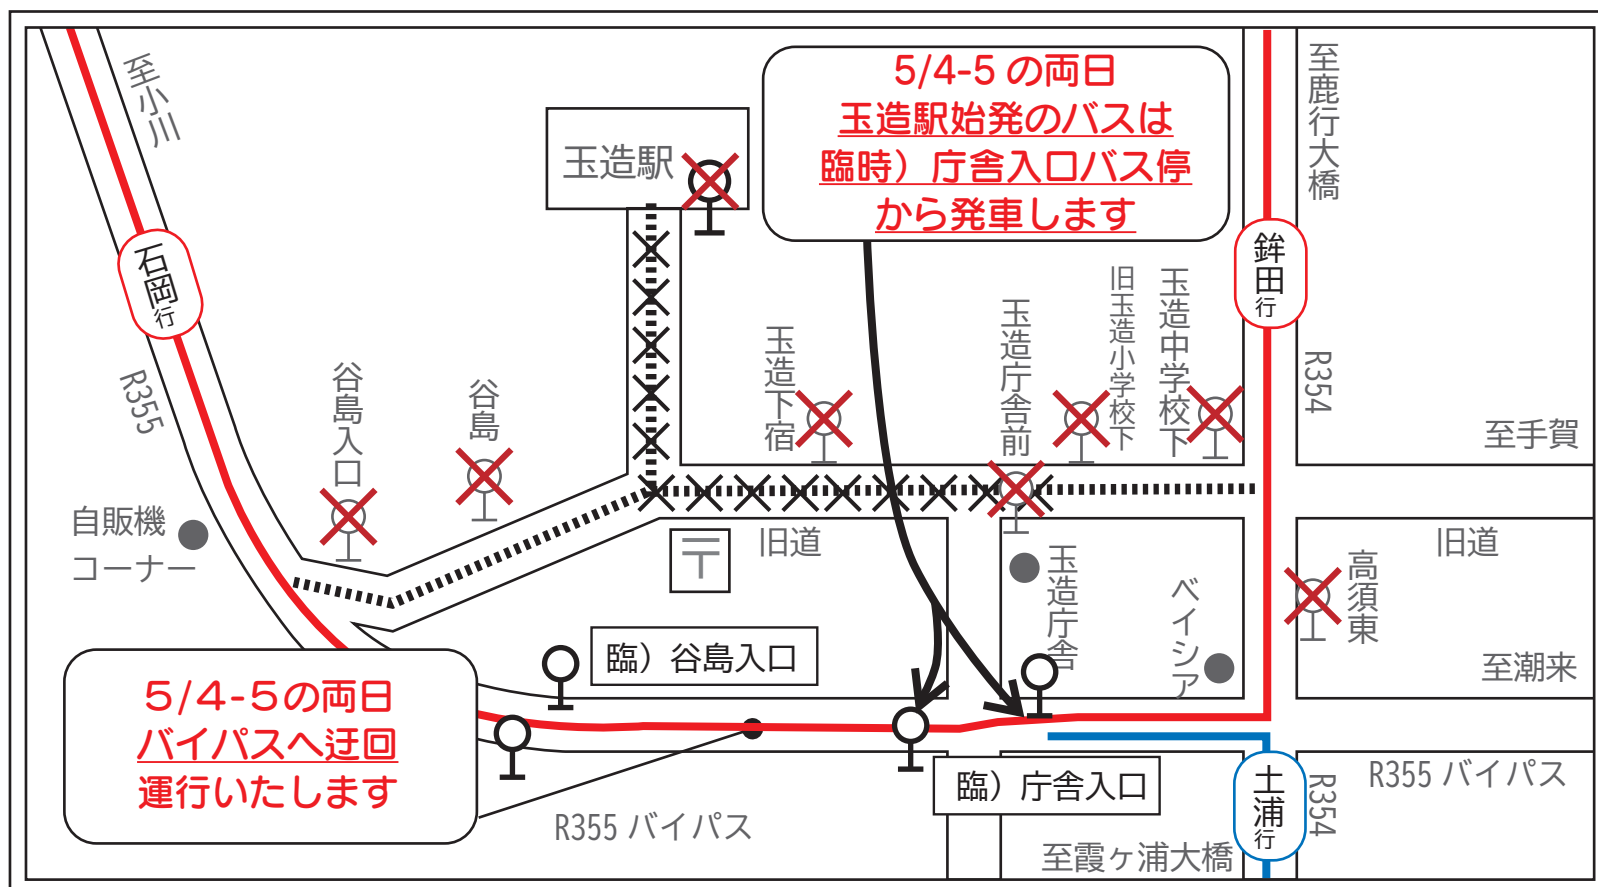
5/4-5 の両日
玉造駅始発のバスは
臨時）庁舎入口バス停
から発車します

至小川

玉造駅

至鹿行大橋

鉾田行

石岡行

R355

谷島入口

谷島

玉造下宿

玉造庁舎前

旧玉造小学校下

玉造中学校下

R354

至手賀

自販機コーナー

旧道

玉造庁舎

ベイシア

旧道

高須東

至潮来

臨）谷島入口

5/4-5の両日
バイパスへ迂回
運行いたします

臨）庁舎入口

R355 バイパス

R355 バイパス

土浦行

R354

至霞ヶ浦大橋